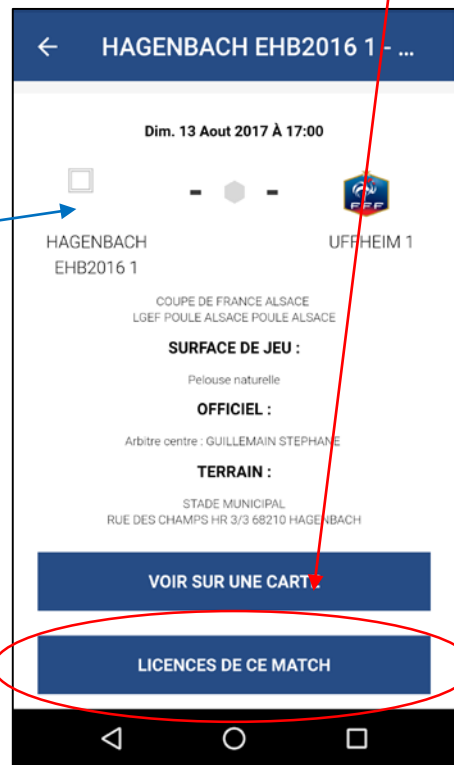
← HAGENBACH EHB2016 1 - ...

Dim. 13 Aout 2017 À 17:00

- -

HAGENBACH EHB2016 1

FFF

UFFHEIM 1

COUPE DE FRANCE ALSACE
LGEF POULE ALSACE POULE ALSACE

SURFACE DE JEU :

Pelouse naturelle

OFFICIEL :

Arbitre centre : GUILLEMAIN STEPHANE

TERRAIN :

STADE MUNICIPAL
RUE DES CHAMPS HR 3/3 68210 HAGENBACH

VOIR SUR UNE CARTE

LICENCES DE CE MATCH